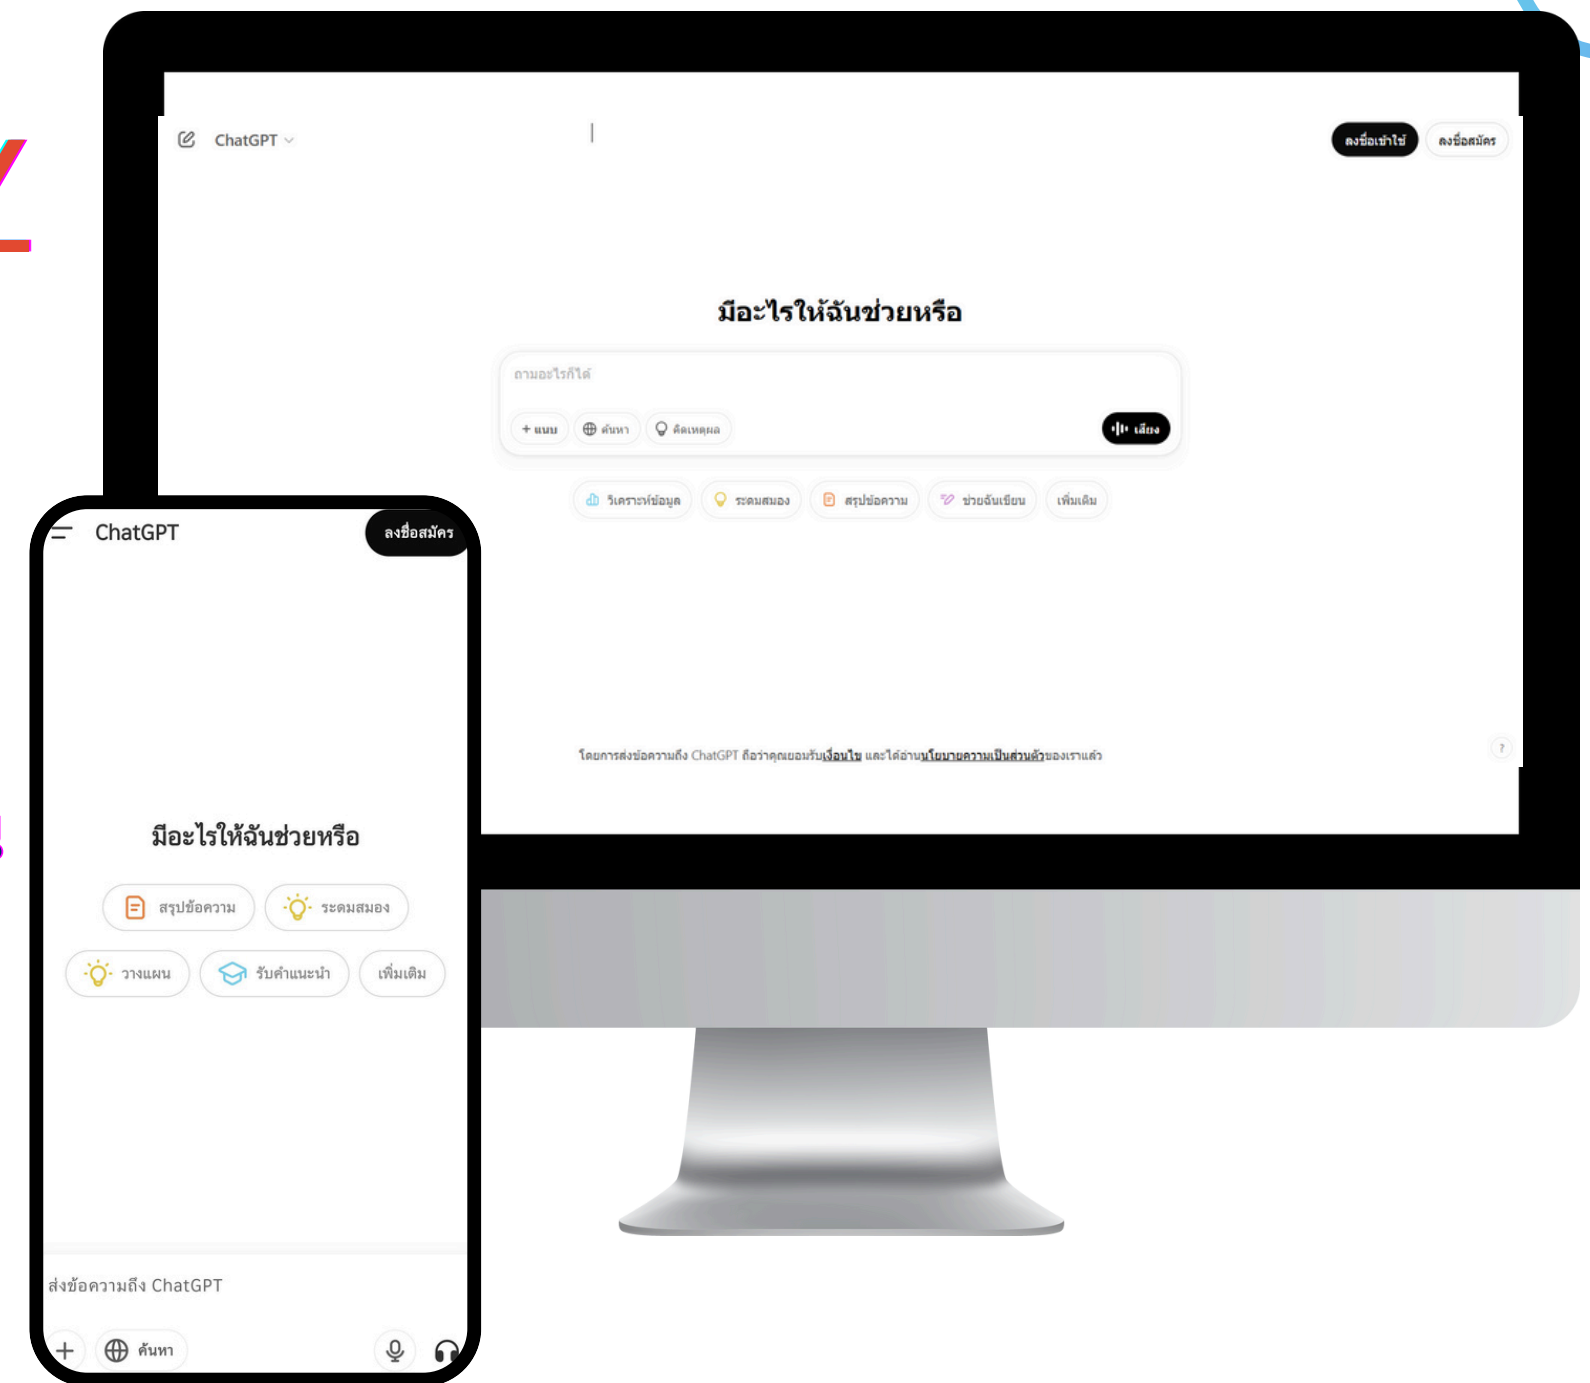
ChatGPT

ลงชื่อเข้าใช้ ลงชื่อสมัคร

มีอะไรให้ฉันช่วยหรือ

ถามอะไรก็ได้

+ แนบ ค้นหา คิดเหตุผล เสียง

วิเคราะห์ข้อมูล ระดมสมอง สรุปข้อความ ช่วยฉันเขียน เพิ่มเติม

โดยการส่งข้อความถึง ChatGPT ถือว่าคุณยอมรับเงื่อนไข และได้อ่านนโยบายความเป็นส่วนตัวของเราแล้ว

?

ChatGPT ลงชื่อสมัคร

มีอะไรให้ฉันช่วยหรือ

สรุปข้อความ ระดมสมอง

วางแผน รับคำแนะนำ เพิ่มเติม

ส่งข้อความถึง ChatGPT

+ ค้นหา